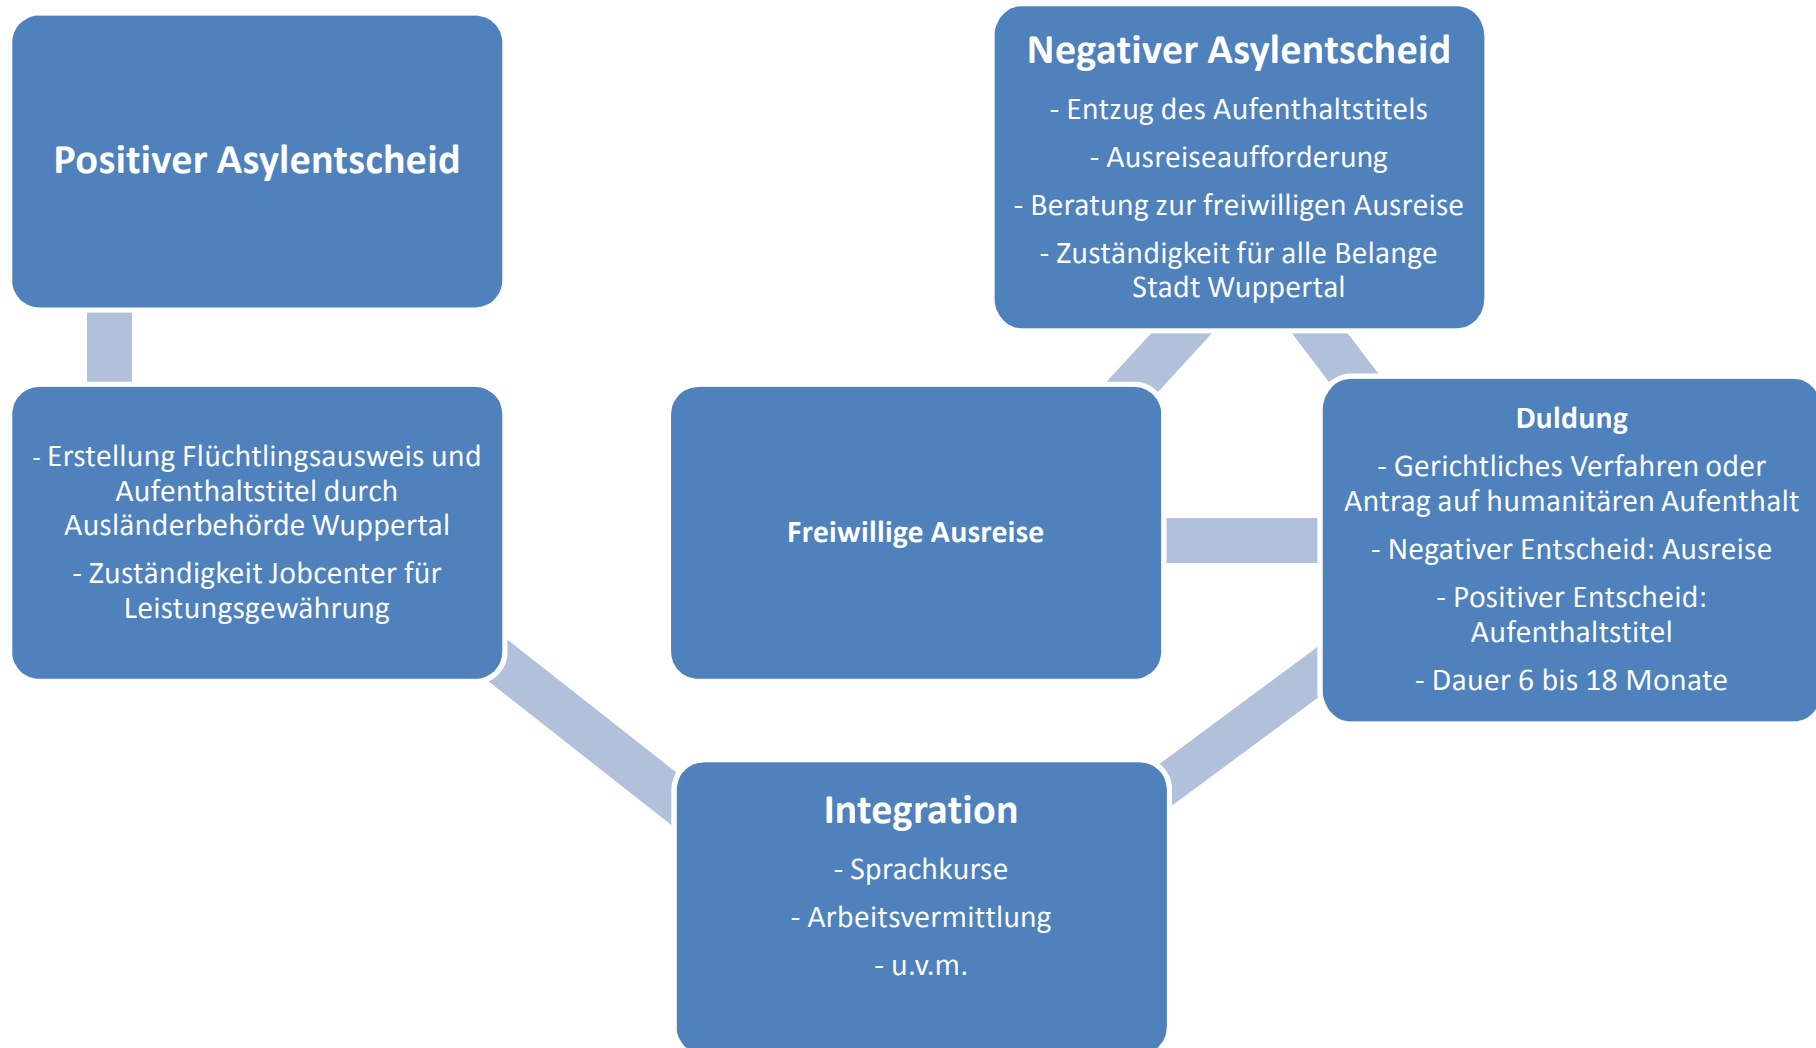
Positiver Asylentscheid

- Erstellung Flüchtlingsausweis und Aufenthaltstitel durch Ausländerbehörde Wuppertal

- Zuständigkeit Jobcenter für Leistungsgewährung

Negativer Asylentscheid

- Entzug des Aufenthaltstitels

- Ausreiseaufforderung

- Beratung zur freiwilligen Ausreise

- Zuständigkeit für alle Belange Stadt Wuppertal

Freiwillige Ausreise

Duldung

- Gerichtliches Verfahren oder Antrag auf humanitären Aufenthalt

- Negativer Entscheid: Ausreise

- Positiver Entscheid: Aufenthaltstitel

- Dauer 6 bis 18 Monate

Integration

- Sprachkurse

- Arbeitsvermittlung

- u.v.m.